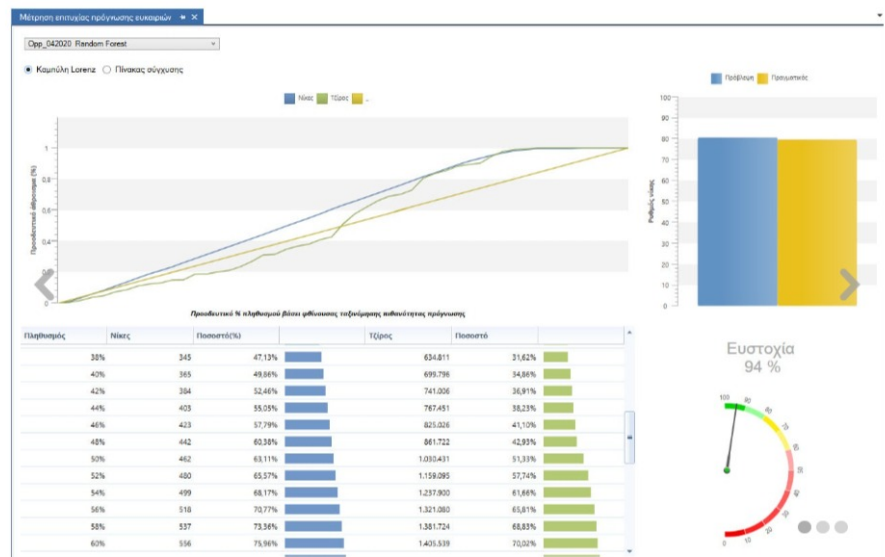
Μέτρηση επιτυχίας πρόγνωσης ευκαιριών

Opp_042020 Random Forest

Καμπύλη Lorenz   Πίνακας σύγχυσης

Νίκες   Τζίρος   ...

Προοδευτικό άθροισμα (%)

1
0,8
0,6
0,4
0,2
0

Προοδευτικό % πληθυσμού βάσει φθίνουσας ταξινόμησης πιθανότητας πρόγνωσης

Πρόβλεψη   Πραγματικές

100
90
80
70
60
50
40
30
20
10
0

Ριθμός νίκες

| Πληθυσμός | Νίκες | Ποσοστό(%) | | Τζίρος | Ποσοστό | |
|---|---|---|---|---|---|---|
| 38% | 345 | 47,13% | | 634.811 | 31,62% | |
| 40% | 365 | 49,86% | | 699.796 | 34,86% | |
| 42% | 384 | 52,46% | | 741.006 | 36,91% | |
| 44% | 403 | 55,05% | | 767.451 | 38,23% | |
| 46% | 423 | 57,79% | | 825.026 | 41,10% | |
| 48% | 442 | 60,38% | | 861.722 | 42,93% | |
| 50% | 462 | 63,11% | | 1.030.431 | 51,33% | |
| 52% | 480 | 65,57% | | 1.159.095 | 57,74% | |
| 54% | 499 | 68,17% | | 1.237.900 | 61,66% | |
| 56% | 518 | 70,77% | | 1.321.080 | 65,81% | |
| 58% | 537 | 73,36% | | 1.381.724 | 68,83% | |
| 60% | 556 | 75,96% | | 1.405.539 | 70,02% | |

Ευστοχία
94 %

100 90 80 70 60 50 40 30 20 10 0